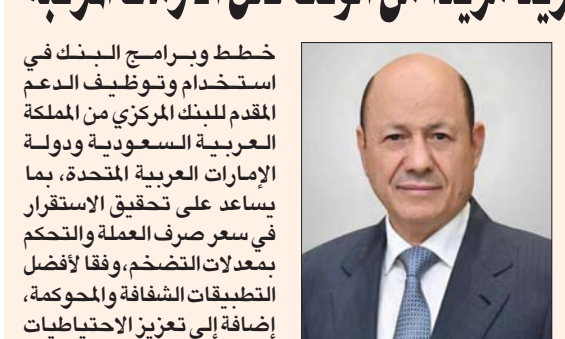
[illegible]

خطط وبرامج البنك في استخدام وتوظيف الدعم المقدم للبنك المركزي من المملكة العربية السعودية ودولة الإمارات العربية المتحدة، بما يساعد على تحقيق الاستقرار في سعر صرف العملة والتحكم بمعدلات التضخم، وفقا لأفضل التطبيقات الشفافة والمحوكمة، إضافة إلى تعزيز الاحتياطيات